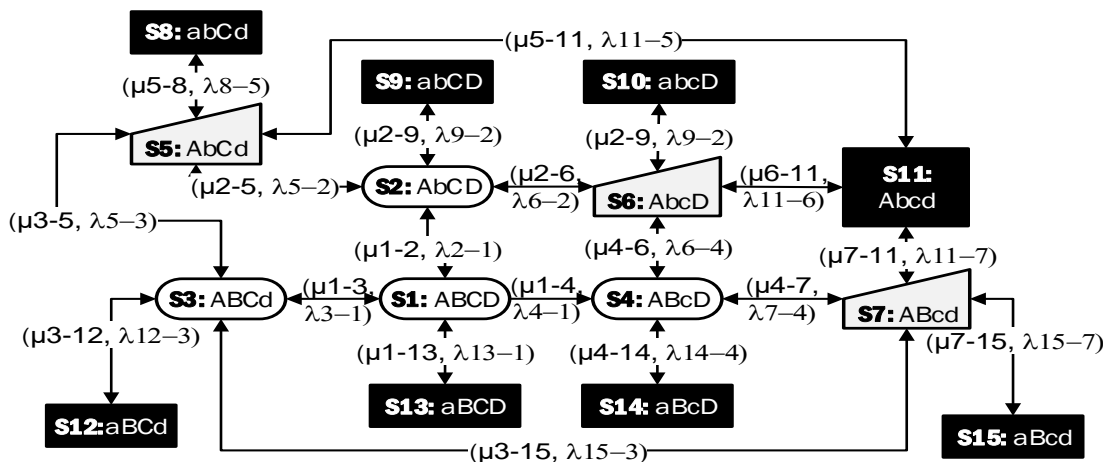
S8: abCd

(μ5-11, λ11–5)

(μ5-8, λ8–5)

S9: abCD

S10: abcD

S5: AbCd

(μ2-9, λ9–2)

(μ2-9, λ9–2)

(μ2-5, λ5–2)

S2: AbCD

(μ2-6, λ6–2)

S6: AbcD

(μ6-11, λ11–6)

S11: Abcd

(μ3-5, λ5–3)

(μ1-2, λ2–1)

(μ4-6, λ6–4)

(μ7-11, λ11–7)

S3: ABCd

(μ1-3, λ3–1)

S1: ABCD

(μ1-4, λ4–1)

S4: ABcD

(μ4-7, λ7–4)

S7: ABcd

(μ3-12, λ12–3)

(μ1-13, λ13–1)

(μ4-14, λ14–4)

(μ7-15, λ15–7)

S13: aBCD

S14: aBcD

S12: aBCd

(μ3-15, λ15–3)

S15: aBcd